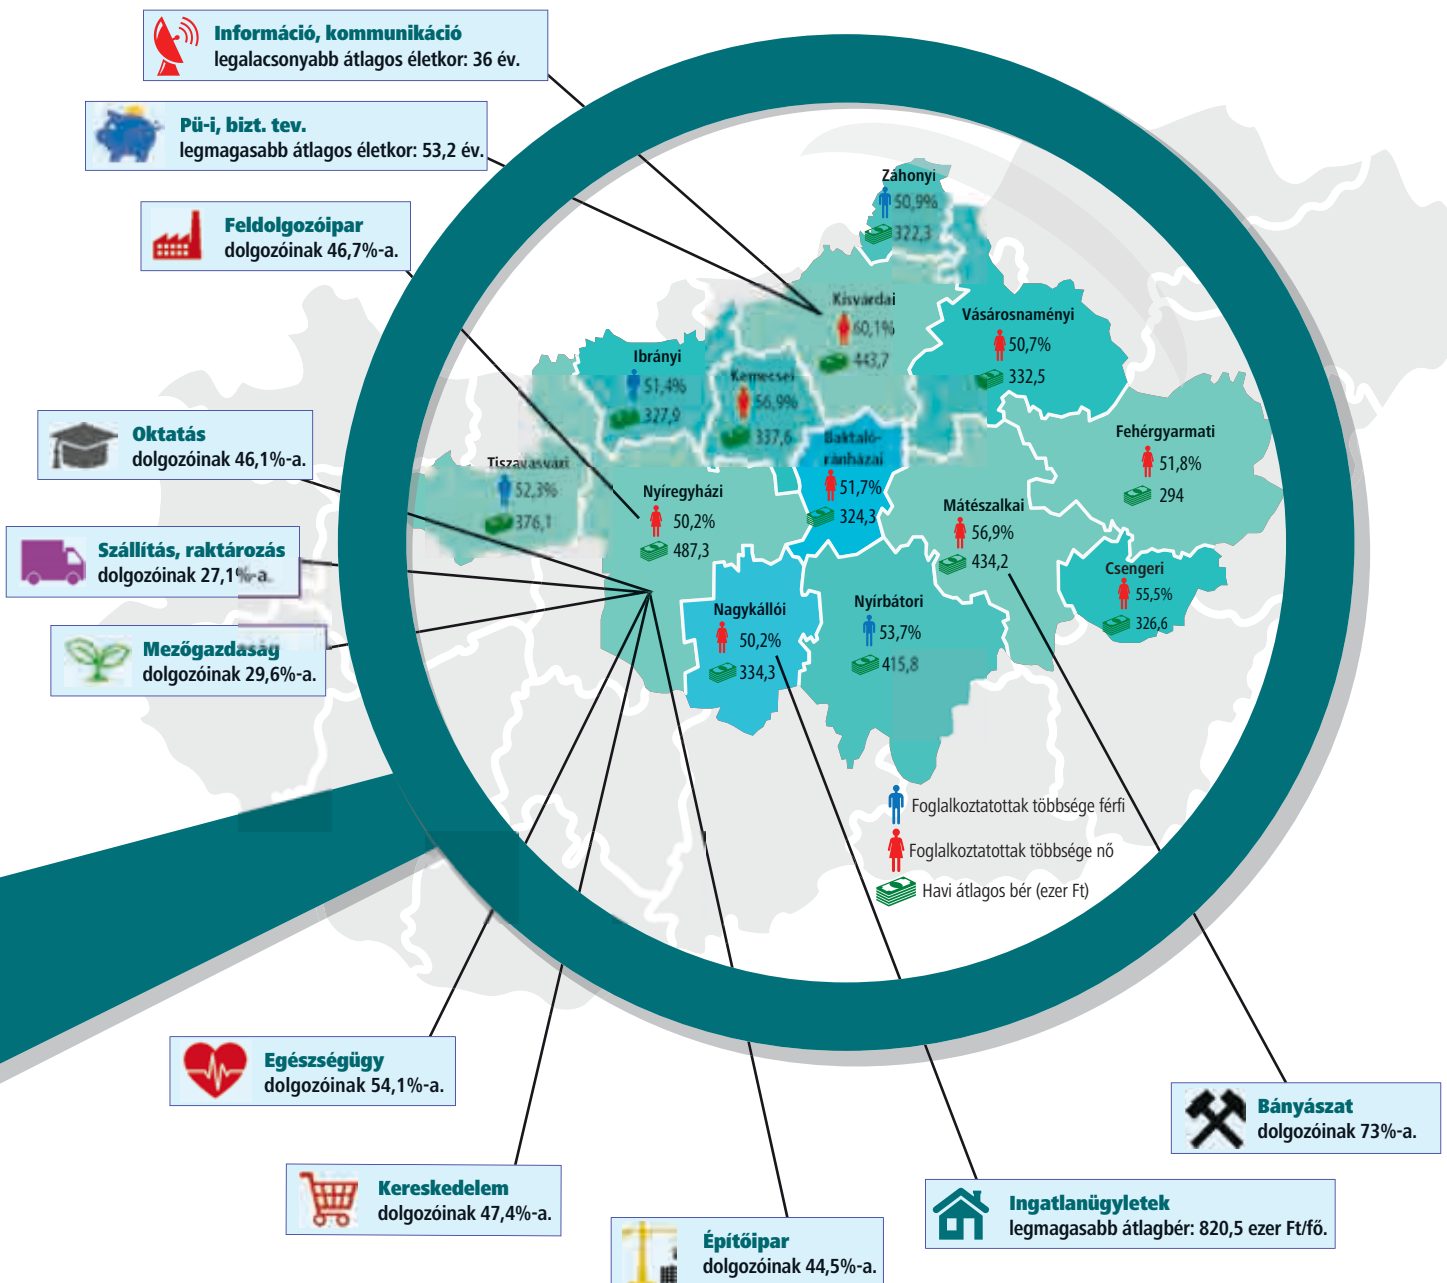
Információ, kommunikáció
legalacsonyabb átlagos életkor: 36 év.

Pü-i, bizt. tev.
legmagasabb átlagos életkor: 53,2 év.

Feldolgozóipar
dolgozóinak 46,7%-a.

Oktatás
dolgozóinak 46,1%-a.

Szállítás, raktározás
dolgozóinak 27,1%-a.

Mezőgazdaság
dolgozóinak 29,6%-a.

Záhonyi
50,9%
322,3

Kisvárdai
60,1%
443,7

Vásárosnaményi
50,7%
332,5

Ibrányi
51,4%
327,9

Kemecsei
56,9%
337,6

Baktalórántházai
51,7%
324,3

Fehérgyarmati
51,8%
294

Tiszavasvári
52,3%
376,1

Nyíregyházi
50,2%
487,3

Mátészalkai
56,9%
434,2

Csengeri
55,5%
326,6

Nagykállói
50,2%
334,3

Nyírbátori
53,7%
415,8

Foglalkoztatottak többsége férfi
Foglalkoztatottak többsége nő
Havi átlagos bér (ezer Ft)

Egészségügy
dolgozóinak 54,1%-a.

Kereskedelem
dolgozóinak 47,4%-a.

Építőipar
dolgozóinak 44,5%-a.

Ingatlanügyletek
legmagasabb átlagbér: 820,5 ezer Ft/fő.

Bányászat
dolgozóinak 73%-a.